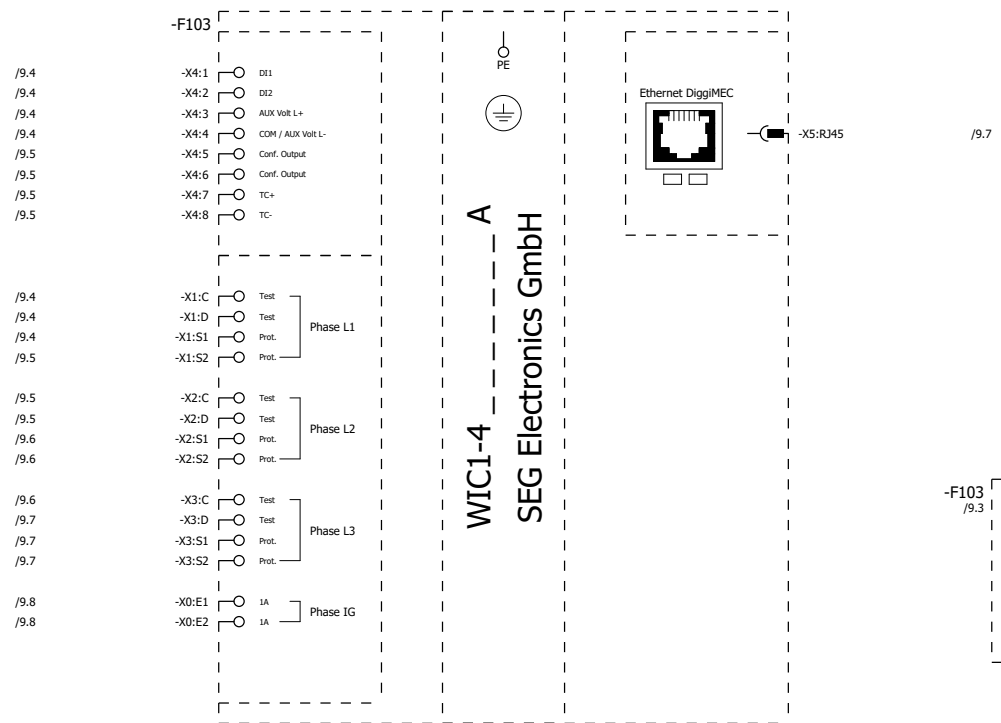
-F103

/9.4 -X4:1 DI1
/9.4 -X4:2 DI2
/9.4 -X4:3 AUX Volt L+
/9.4 -X4:4 COM / AUX Volt L-
/9.5 -X4:5 Conf. Output
/9.5 -X4:6 Conf. Output
/9.5 -X4:7 TC+
/9.5 -X4:8 TC-

/9.4 -X1:C Test
/9.4 -X1:D Test
/9.4 -X1:S1 Prot.
/9.5 -X1:S2 Prot.
Phase L1

/9.5 -X2:C Test
/9.5 -X2:D Test
/9.6 -X2:S1 Prot.
/9.6 -X2:S2 Prot.
Phase L2

/9.6 -X3:C Test
/9.7 -X3:D Test
/9.7 -X3:S1 Prot.
/9.7 -X3:S2 Prot.
Phase L3

/9.8 -X0:E1 1A
/9.8 -X0:E2 1A
Phase IG

PE

WIC1-4_ _ _ _ _A
SEG Electronics GmbH

Ethernet DiggiMEC
-X5:RJ45 /9.7

-F103
/9.3